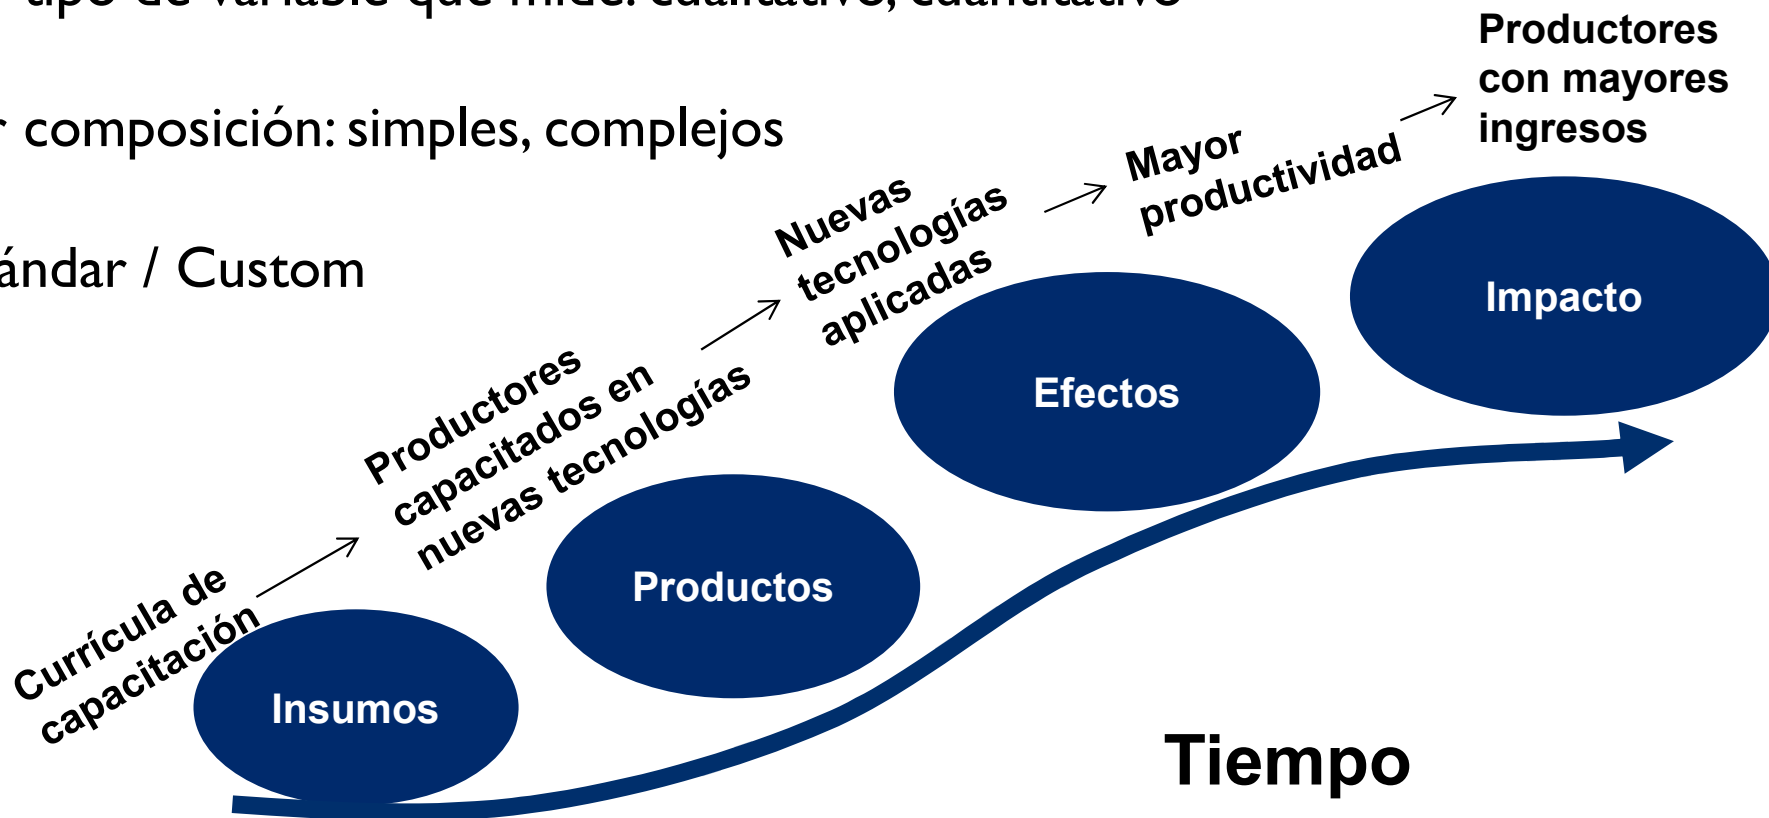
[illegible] composición: simples, complejos

ándar / Custom

Productores con mayores ingresos

Mayor productividad

Nuevas tecnologías aplicadas

Productores capacitados en nuevas tecnologías

Currícula de capacitación

Impacto

Efectos

Productos

Insumos

Tiempo